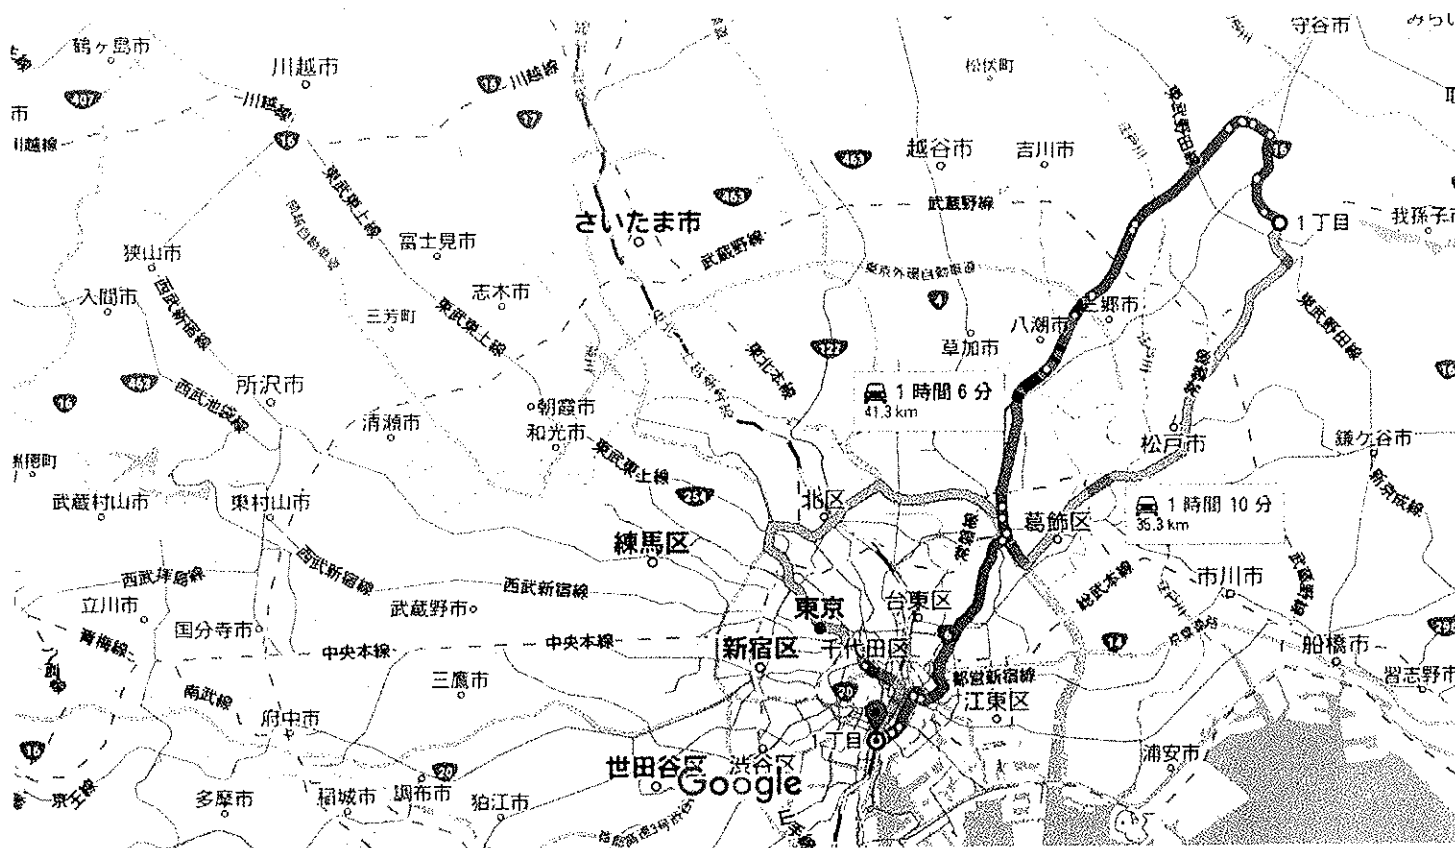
鶴ヶ島市
川越市
407
川越線
16
川越
17
守谷市
みらい
松伏町
東武野田線
越谷市
吉川市
463
武蔵野線
さいたま市
463
武蔵野線
1丁目
我孫子市
富士見市
東武東上線
狭山市
入間市
西武新宿線
志木市
三芳町
東武東上線
東京外環自動車道
4
八潮市
三郷市
草加市
東北本線
122
東武野田線
所沢市
西武池袋線
463
16
清瀬市
朝霞市
和光市
東武東上線
1 時間 6 分
41.3 km
松戸市
鎌ケ谷市
新京成線
瑞穂町
武蔵村山市
東村山市
254
北区
葛飾区
1 時間 10 分
35.3 km
練馬区
西武新宿線
西武拝島線
西武新宿線
立川市
武蔵野市
東京
台東区
総武本線
市川市
武蔵野線
国分寺市
中央本線
中央本線
新宿区
千代田区
14
船橋市
青梅線
都営新宿線
習志野市
南武線
三鷹市
20
江東区
府中市
1丁目
16
京王線
20
世田谷区
渋谷区
Google
浦安市
多摩市
稲城市
調布市
狛江市